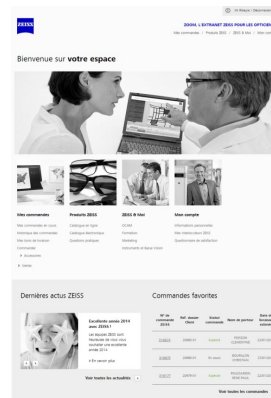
ZEISS

Mr Masque / Déconnexion

ZOOMA, L'EXTRANET ZEISS POUR LES OPTICIENS

Mes commandes | Produits ZEISS | ZEISS & Moi | Mon compte

Bienvenue sur votre espace

Mes commandes
Mes commandes en cours
Historique des commandes
Mes bons de livraison
Commander
» Accessoires
» Verres

Produits ZEISS
Catalogue en ligne
Catalogue électronique
Questions pratiques

ZEISS & Moi
SEIKO
Formation
Marketing
Instruments et basse vision

Mon compte
Informations personnelles
Mes interlocuteurs ZEISS
Questionnaire de satisfaction

Dernières actus ZEISS

Excellente année 2014 avec ZEISS !
Les équipes ZEISS sont heureuses de vous vous souhaiter une excellente année 2014 !
» En savoir plus

Voir toutes les actualités

Commandes favorites

| N° de commande ZEISS | Réf. dossier Client | Statut commande | Nom de porteur | Date d'livraison estimée |
|---|---|---|---|---|
| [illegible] | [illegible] | Expédiée | PASSION CLÉMENTINE | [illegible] |
| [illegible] | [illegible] | En cours | BOURGUIN CHRISTIAN | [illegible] |
| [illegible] | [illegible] | Expédiée | ROUSSEAUX MICHAELA | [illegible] |

Voir toutes les commandes